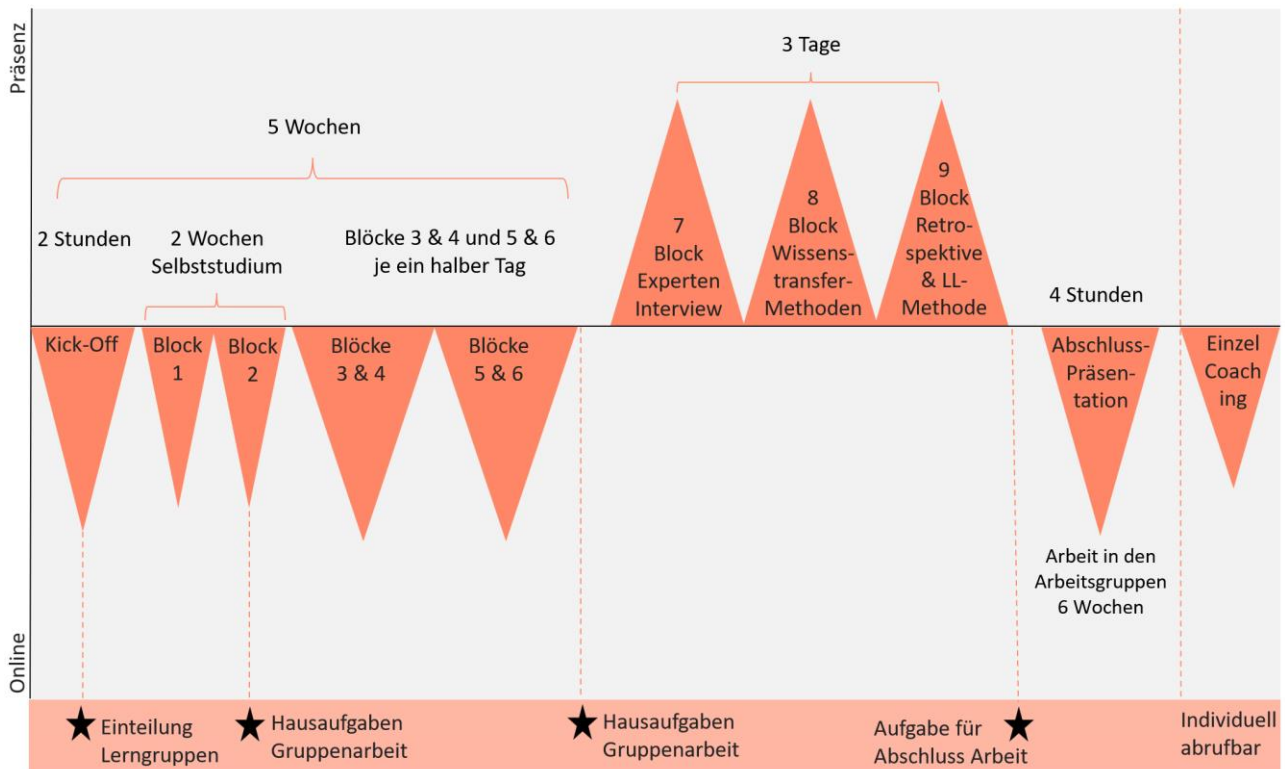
Präsenz

3 Tage

5 Wochen

2 Stunden

2 Wochen Selbststudium

Blöcke 3 & 4 und 5 & 6 je ein halber Tag

7 Block Experten Interview

8 Block Wissenstransfer-Methoden

9 Block Retrospektive & LL-Methode

4 Stunden

Kick-Off

Block 1

Block 2

Blöcke 3 & 4

Blöcke 5 & 6

Abschluss-Präsentation

Einzel Coach ing

Arbeit in den Arbeitsgruppen 6 Wochen

Online

★ Einteilung Lerngruppen

★ Hausaufgaben Gruppenarbeit

★ Hausaufgaben Gruppenarbeit

Aufgabe für Abschluss Arbeit ★

Individuell abrufbar